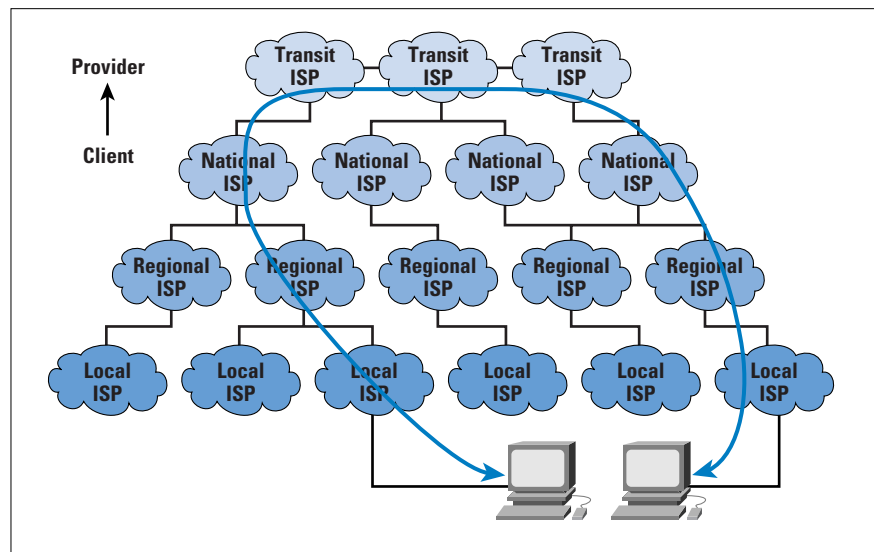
Provider

Client

Transit ISP
Transit ISP
Transit ISP

National ISP
National ISP
National ISP
National ISP

Regional ISP
Regional ISP
Regional ISP
Regional ISP
Regional ISP

Local ISP
Local ISP
Local ISP
Local ISP
Local ISP
Local ISP